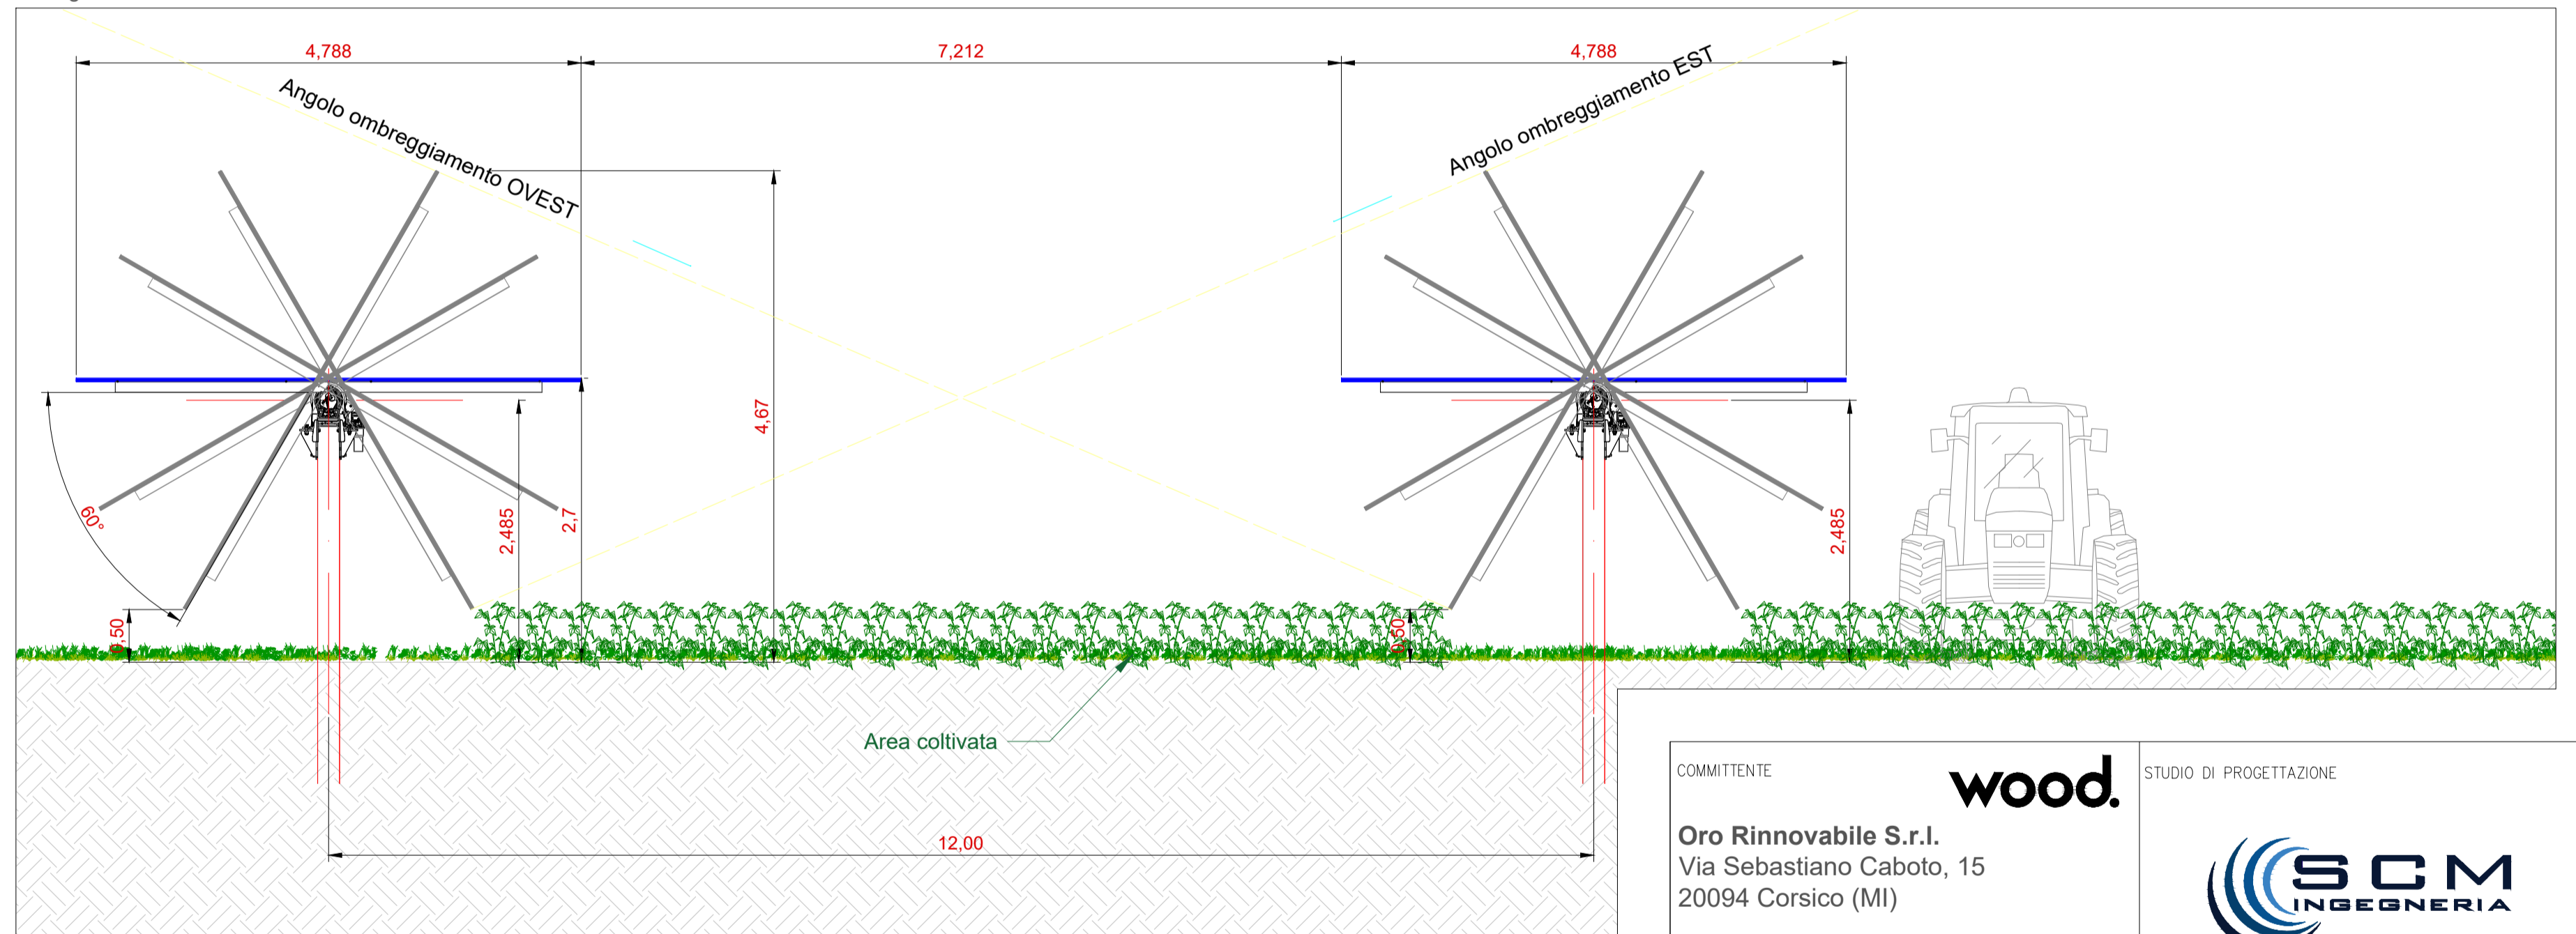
4,788

7,212

4,788

Angolo ombreggiamento OVEST

Angolo ombreggiamento EST

4,67

60°

2,485

2,7

2,485

0,50

0,50

Area coltivata

12,00

COMMITTENTE

wood.

Oro Rinnovabile S.r.l.
Via Sebastiano Caboto, 15
20094 Corsico (MI)

STUDIO DI PROGETTAZIONE

SCM
INGEGNERIA